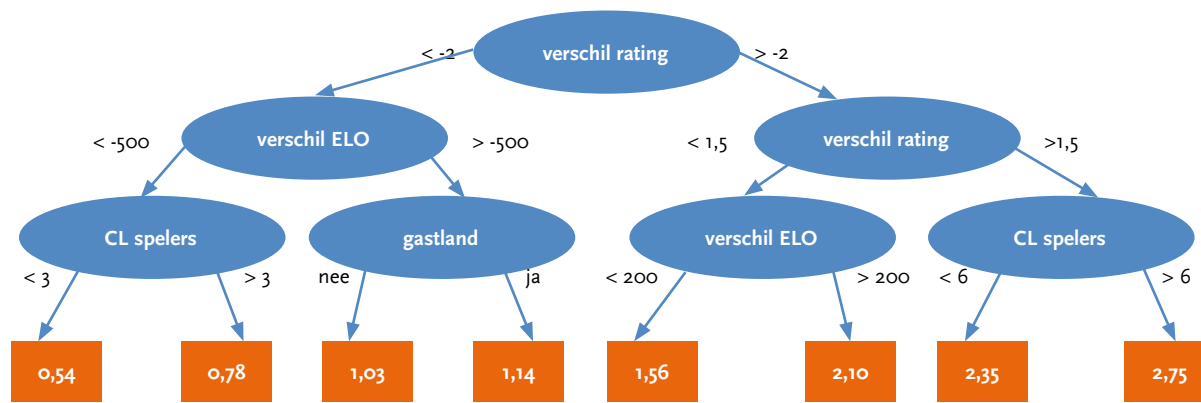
verschil rating

< -2

> -2

verschil ELO

< -500

> -500

verschil rating

< 1,5

>1,5

CL spelers

< 3

> 3

gastland

nee

ja

verschil ELO

< 200

> 200

CL spelers

< 6

> 6

0,54

0,78

1,03

1,14

1,56

2,10

2,35

2,75